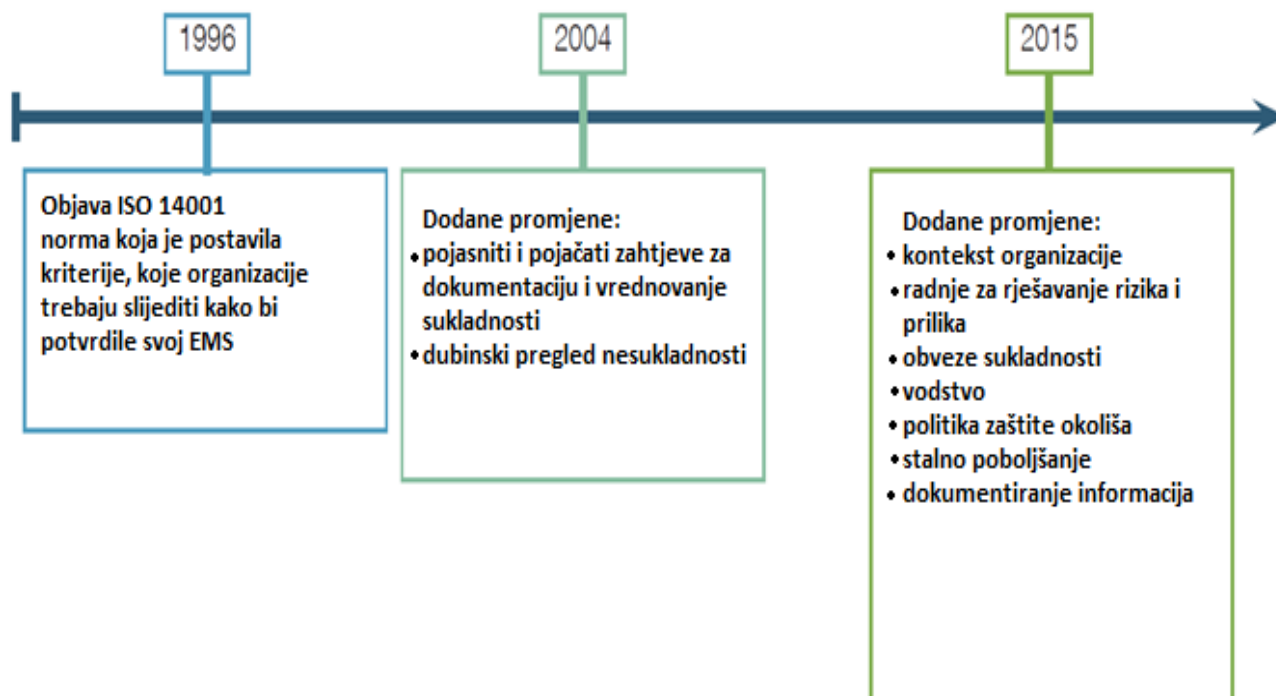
1996

Objava ISO 14001
norma koja je postavila kriterije, koje organizacije trebaju slijediti kako bi potvrdile svoj EMS

2004

Dodane promjene:
• pojasniti i pojačati zahtjeve za dokumentaciju i vrednovanje sukladnosti
• dubinski pregled nesukladnosti

2015

Dodane promjene:
• kontekst organizacije
• radnje za rješavanje rizika i prilika
• obveze sukladnosti
• vodstvo
• politika zaštite okoliša
• stalno poboljšanje
• dokumentiranje informacija